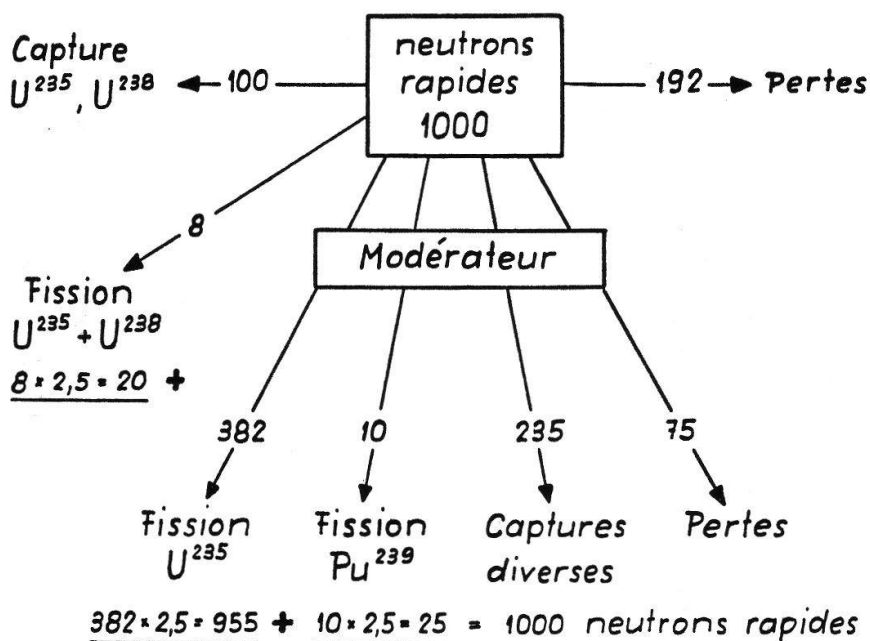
neutrons rapides 1000

Capture $U^{235}$, $U^{238}$ ← 100

192 → Pertes

8

Fission $U^{235}$ + $U^{238}$

$8 \times 2{,}5 = 20$ +

Modérateur

382

10

235

75

Fission $U^{235}$

Fission $Pu^{239}$

Captures diverses

Pertes

$382 \times 2{,}5 = 955$ + $10 \times 2{,}5 = 25$ = 1000 neutrons rapides